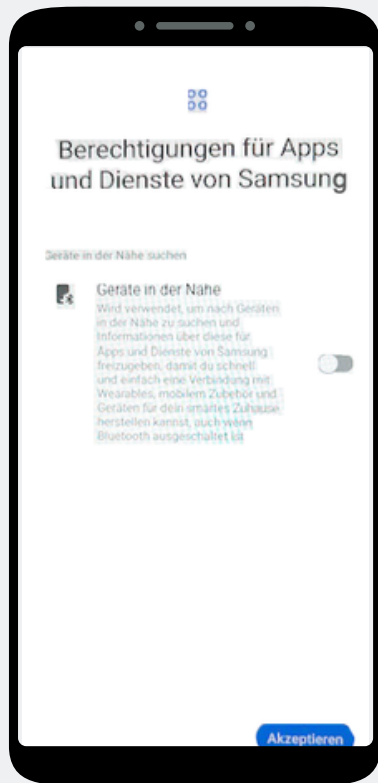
Berechtigungen für Apps und Dienste von Samsung

Geräte in der Nähe suchen

Geräte in der Nähe

Wird verwendet, um nach Geräten in der Nähe zu suchen und Informationen über diese für Apps und Dienste von Samsung freizugeben, damit du schnell und einfach eine Verbindung mit Wearables, mobilem Zubehör und Geräten für dein smartes Zuhause herstellen kannst, auch wenn Bluetooth ausgeschaltet ist

Akzeptieren